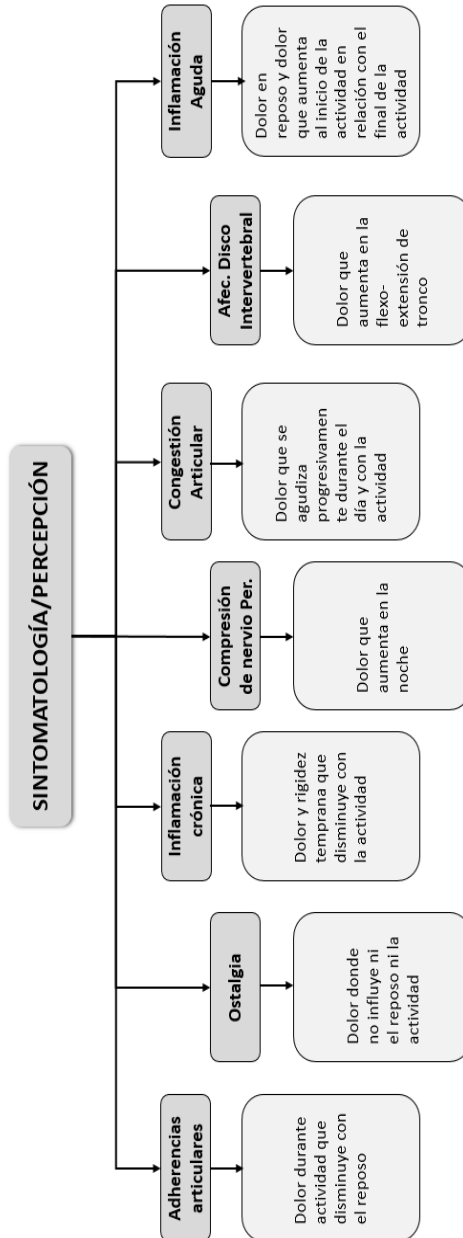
SINTOMATOLOGÍA/PERCEPCIÓN

Adherencias articulares

Dolor durante actividad que disminuye con el reposo

Ostalgia

Dolor donde no influye ni el reposo ni la actividad

Inflamación crónica

Dolor y rigidez temprana que disminuye con la actividad

Compresión de nervio Per.

Dolor que aumenta en la noche

Congestión Articular

Dolor que se agudiza progresivamente durante el día y con la actividad

Afec. Disco Intervertebral

Dolor que aumenta en la flexo-extensión de tronco

Inflamación Aguda

Dolor en reposo y dolor que aumenta al inicio de la actividad en relación con el final de la actividad